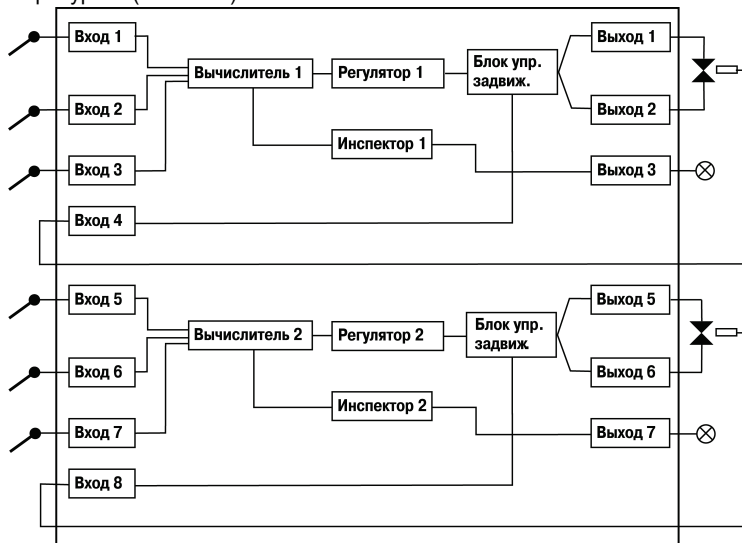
Вход 1
Вход 2
Вход 3
Вход 4
Вычислитель 1
Регулятор 1
Блок упр. задвиж.
Инспектор 1
Выход 1
Выход 2
Выход 3

Вход 5
Вход 6
Вход 7
Вход 8
Вычислитель 2
Регулятор 2
Блок упр. задвиж.
Инспектор 2
Выход 5
Выход 6
Выход 7